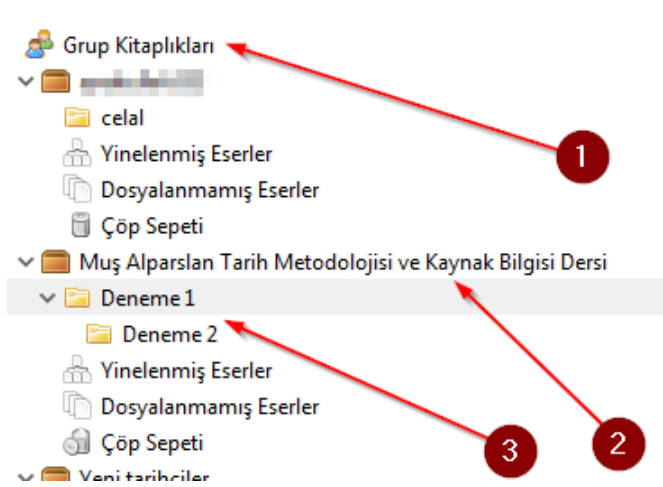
Grup Kitaplıkları
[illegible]
celal
Yinelenmiş Eserler
Dosyalanmamış Eserler
Çöp Sepeti
Muş Alparslan Tarih Metodolojisi ve Kaynak Bilgisi Dersi
Deneme 1
Deneme 2
Yinelenmiş Eserler
Dosyalanmamış Eserler
Çöp Sepeti
Yeni tarihçiler
1
2
3